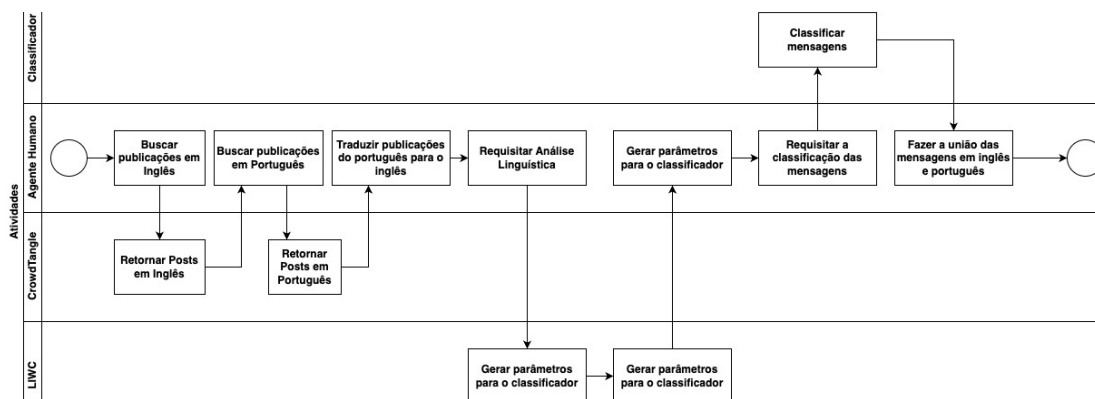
Atividades

Classificador

Classificar mensagens

Agente Humano

Buscar publicações em Inglês

Buscar publicações em Português

Traduzir publicações do português para o inglês

Requisitar Análise Linguística

Gerar parâmetros para o classificador

Requisitar a classificação das mensagens

Fazer a união das mensagens em inglês e português

CrowdTangle

Retornar Posts em Inglês

Retornar Posts em Português

LIWC

Gerar parâmetros para o classificador

Gerar parâmetros para o classificador